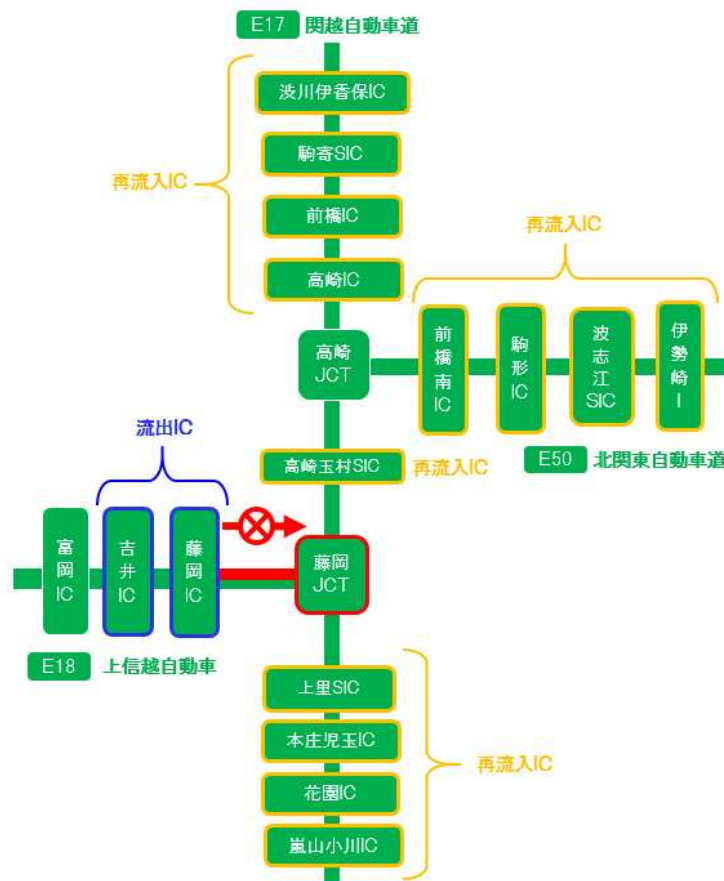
E17 関越自動車道

渋川伊香保IC
駒寄SIC
前橋IC
高崎IC

再流入IC

再流入IC

高崎JCT

前橋南IC
駒形IC
波志江SIC
伊勢崎I

E50 北関東自動車道

高崎玉村SIC

再流入IC

流出IC

富岡IC
吉井IC
藤岡IC

藤岡JCT

E18 上信越自動車

上里SIC
本庄児玉IC
花園IC
嵐山小川IC

再流入IC